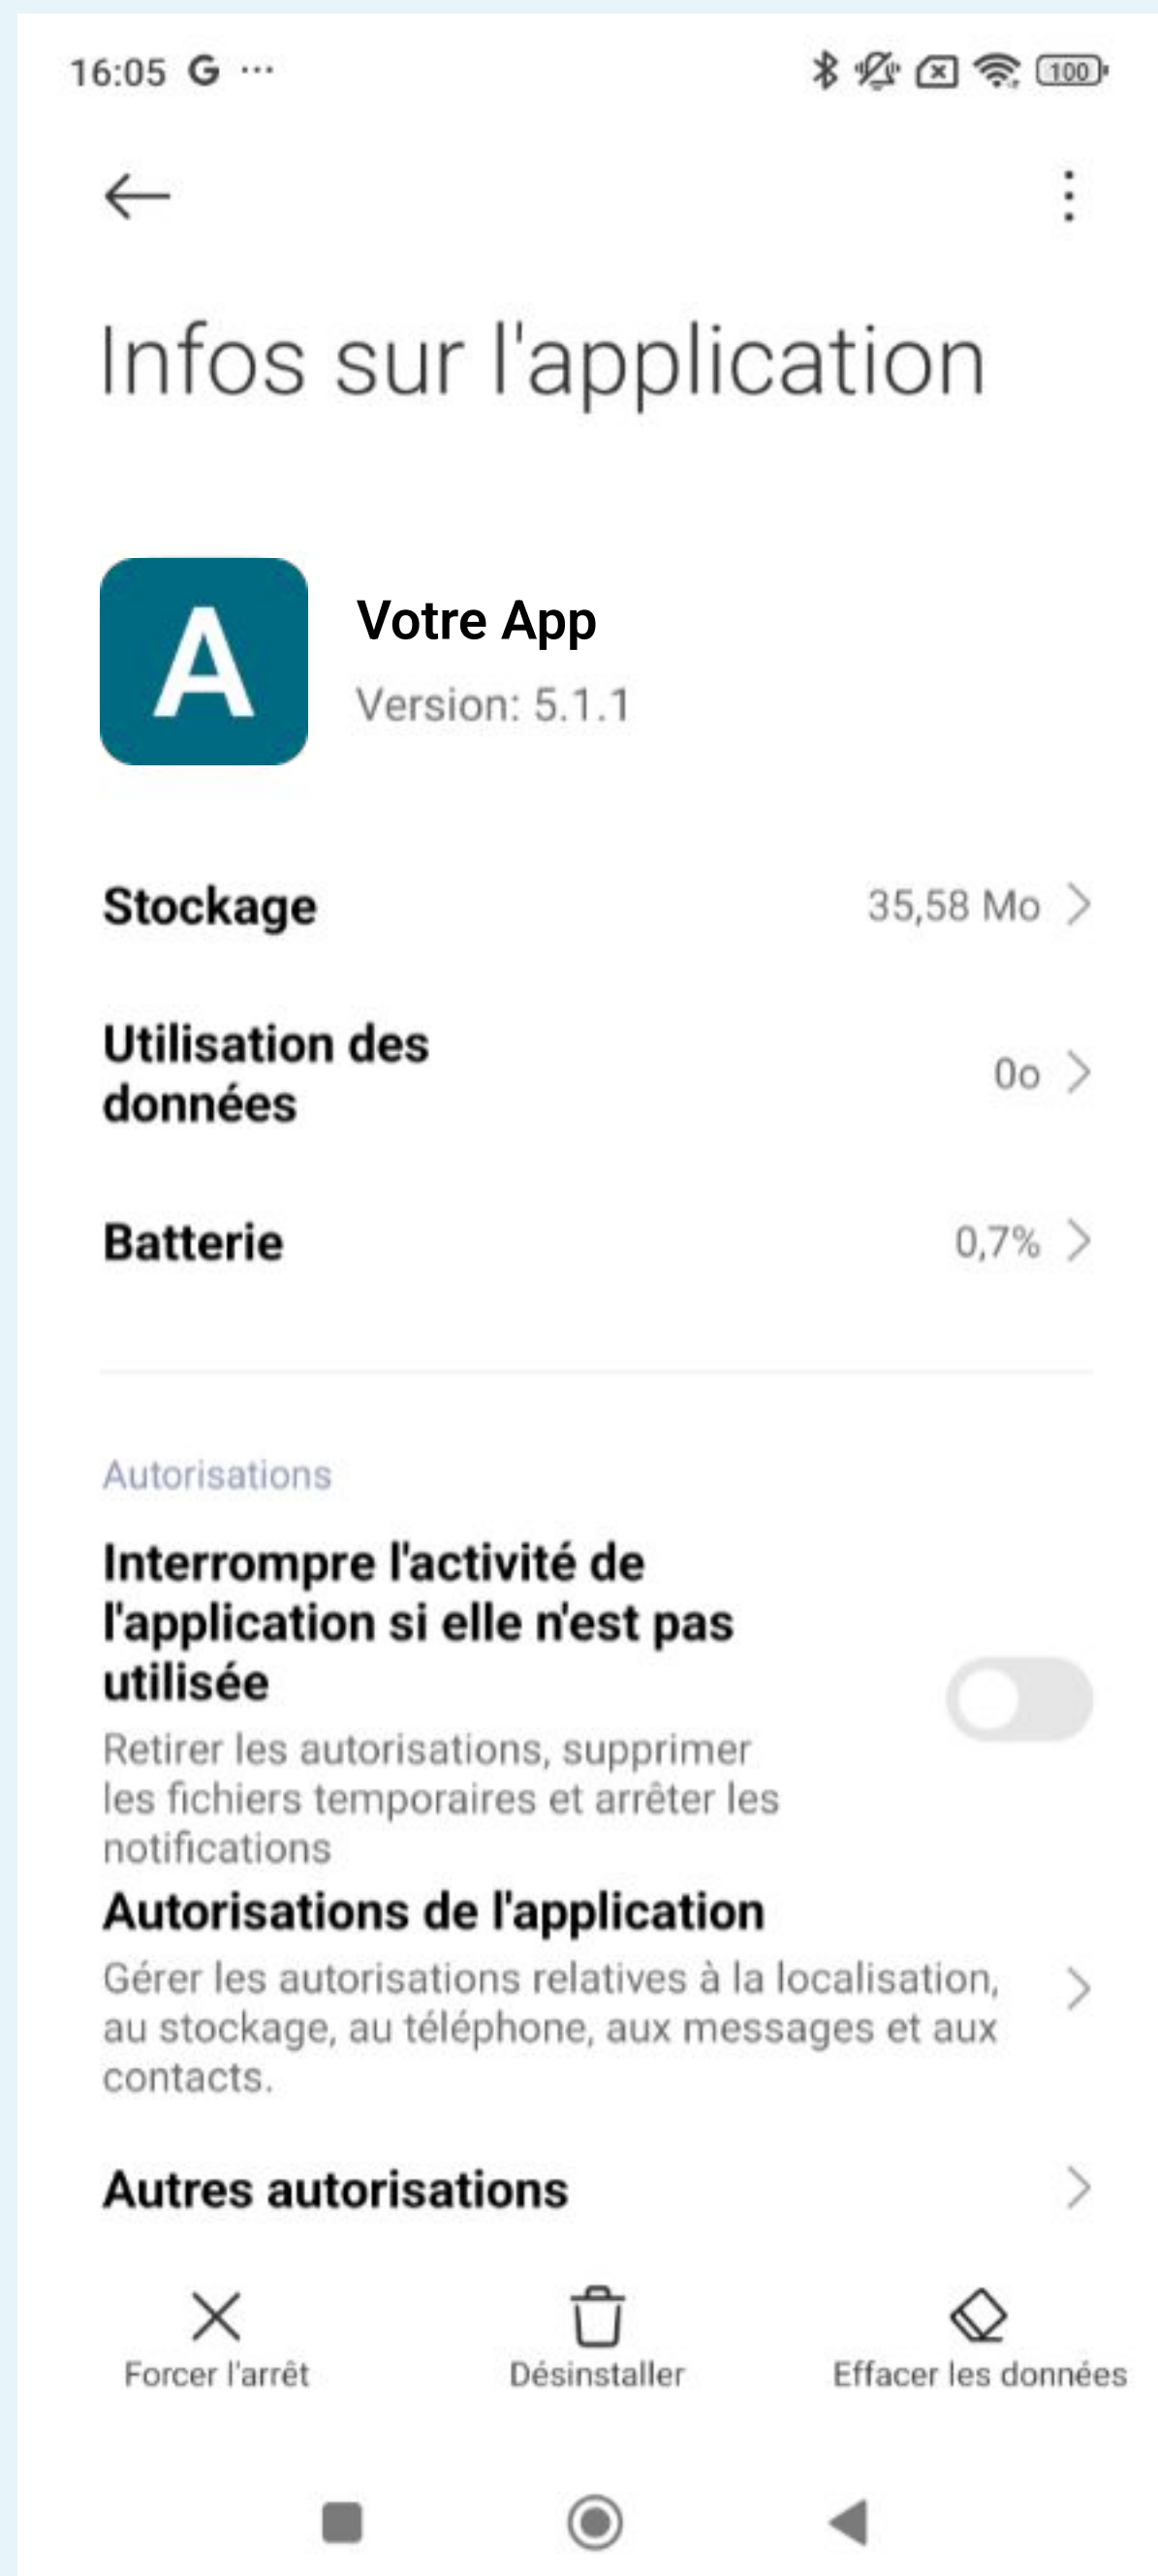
16:05 G ···

100

Infos sur l'application

A

Votre App

Version: 5.1.1

Stockage 35,58 Mo

Utilisation des données 0o

Batterie 0,7%

Autorisations

Interrompre l'activité de l'application si elle n'est pas utilisée

Retirer les autorisations, supprimer les fichiers temporaires et arrêter les notifications

Autorisations de l'application

Gérer les autorisations relatives à la localisation, au stockage, au téléphone, aux messages et aux contacts.

Autres autorisations

Forcer l'arrêt

Désinstaller

Effacer les données